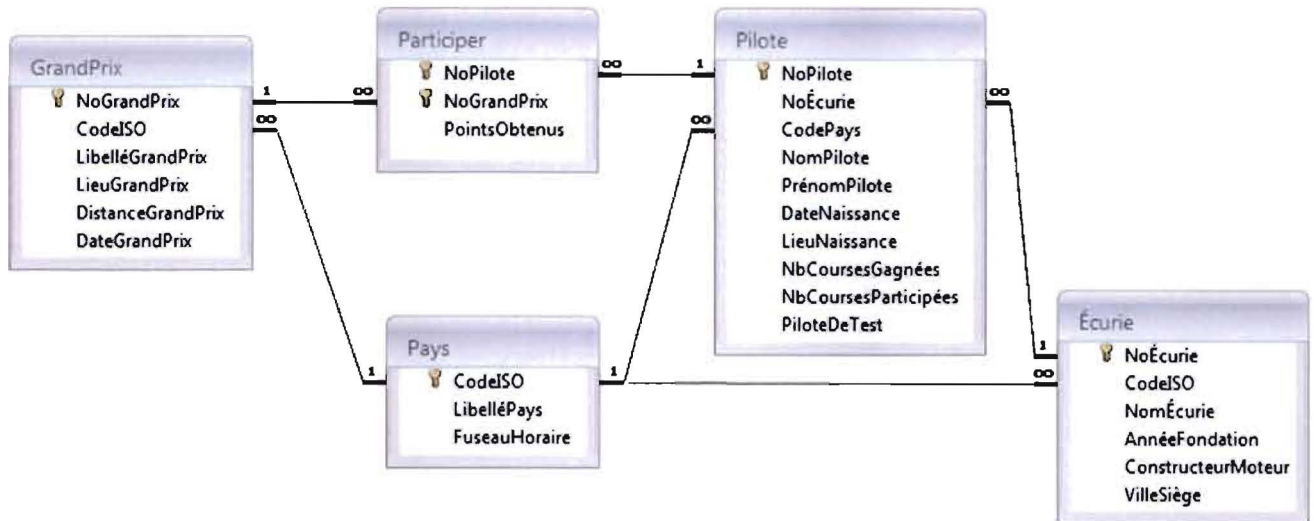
GrandPrix
NoGrandPrix
CodeISO
LibelléGrandPrix
LieuGrandPrix
DistanceGrandPrix
DateGrandPrix

1
∞

Participer
NoPilote
NoGrandPrix
PointsObtenus

∞
1

Pilote
NoPilote
NoÉcurie
CodePays
NomPilote
PrénomPilote
DateNaissance
LieuNaissance
NbCoursesGagnées
NbCoursesParticipées
PiloteDeTest

∞
∞

1
Pays
CodeISO
LibelléPays
FuseauHoraire
1

1
∞
Écurie
NoÉcurie
CodeISO
NomÉcurie
AnnéeFondation
ConstructeurMoteur
VilleSiège